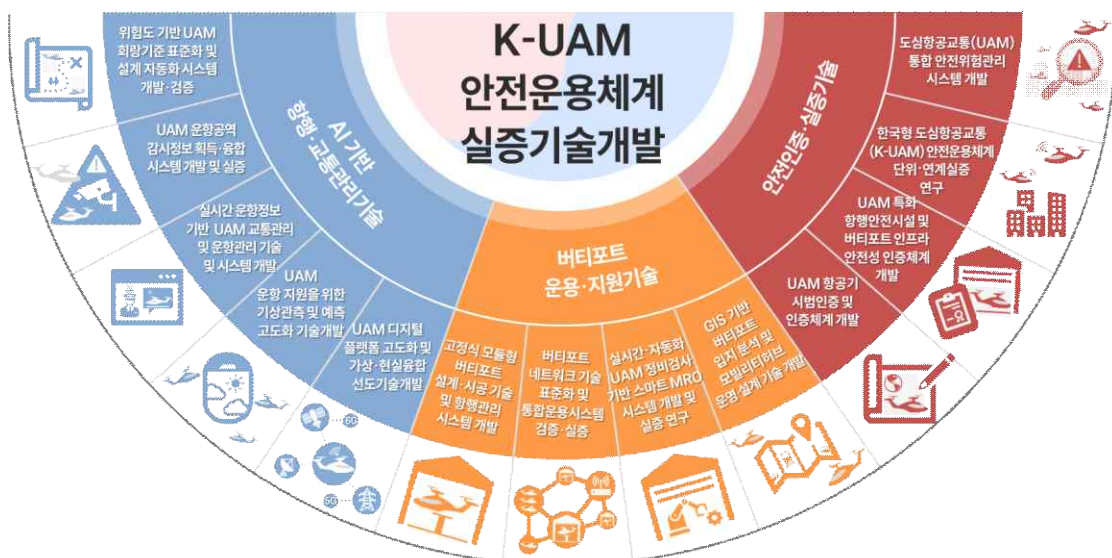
K-UAM
안전운용체계
실증기술개발

AI 기반
항행·교통관리기술

위험도 기반 UAM 회랑기준 표준화 및 설계 자동화시스템 개발·검증

UAM 운항공역 감시정보 획득·융합 시스템 개발 및 실증

실시간 운항정보 기반 UAM 교통관리 및 운항관리 기술 및 시스템 개발

UAM 운항 지원을 위한 기상관측 및 예측 고도화 기술개발

UAM 디지털 플랫폼 고도화 및 가상·현실융합 선도기술개발

버티포트
운용·지원기술

고정식 모듈형 버티포트 설계·시공 기술 및 항행관리 시스템 개발

버티포트 네트워크 기술 표준화 및 통합운용시스템 검증·실증

실시간·자동화 UAM 정비검사 기반 스마트 MRO 시스템 개발 및 실증 연구

GIS 기반 버티포트 입지 분석 및 모빌리티허브 운영·설계 기술 개발

안전인증·실증기술

도심항공교통(UAM) 통합 안전위험관리 시스템 개발

한국형 도심항공교통 (K-UAM) 안전운용체계 단위·연계실증 연구

UAM 특화 항행안전시설 및 버티포트 인프라 안전성 인증체계 개발

UAM 항공기 시범인증 및 인증체계 개발

5G
5G